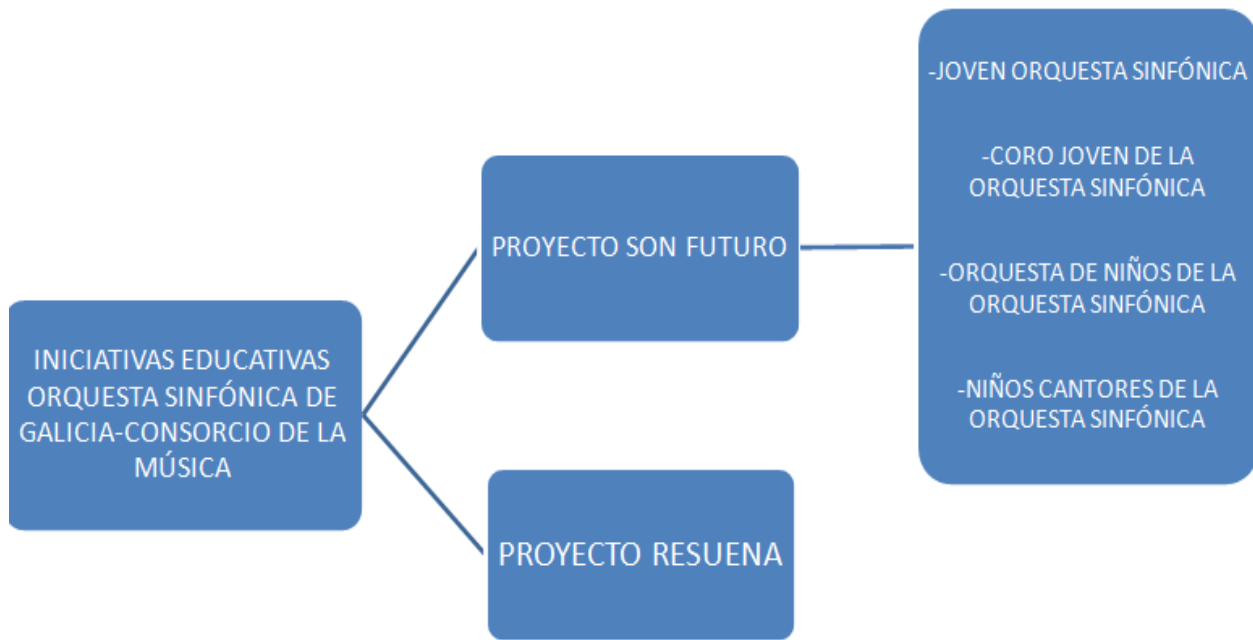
INICIATIVAS EDUCATIVAS ORQUESTA SINFÓNICA DE GALICIA-CONSORCIO DE LA MÚSICA

PROYECTO SON FUTURO

PROYECTO RESUENA

-JOVEN ORQUESTA SINFÓNICA

-CORO JOVEN DE LA ORQUESTA SINFÓNICA

-ORQUESTA DE NIÑOS DE LA ORQUESTA SINFÓNICA

-NIÑOS CANTORES DE LA ORQUESTA SINFÓNICA